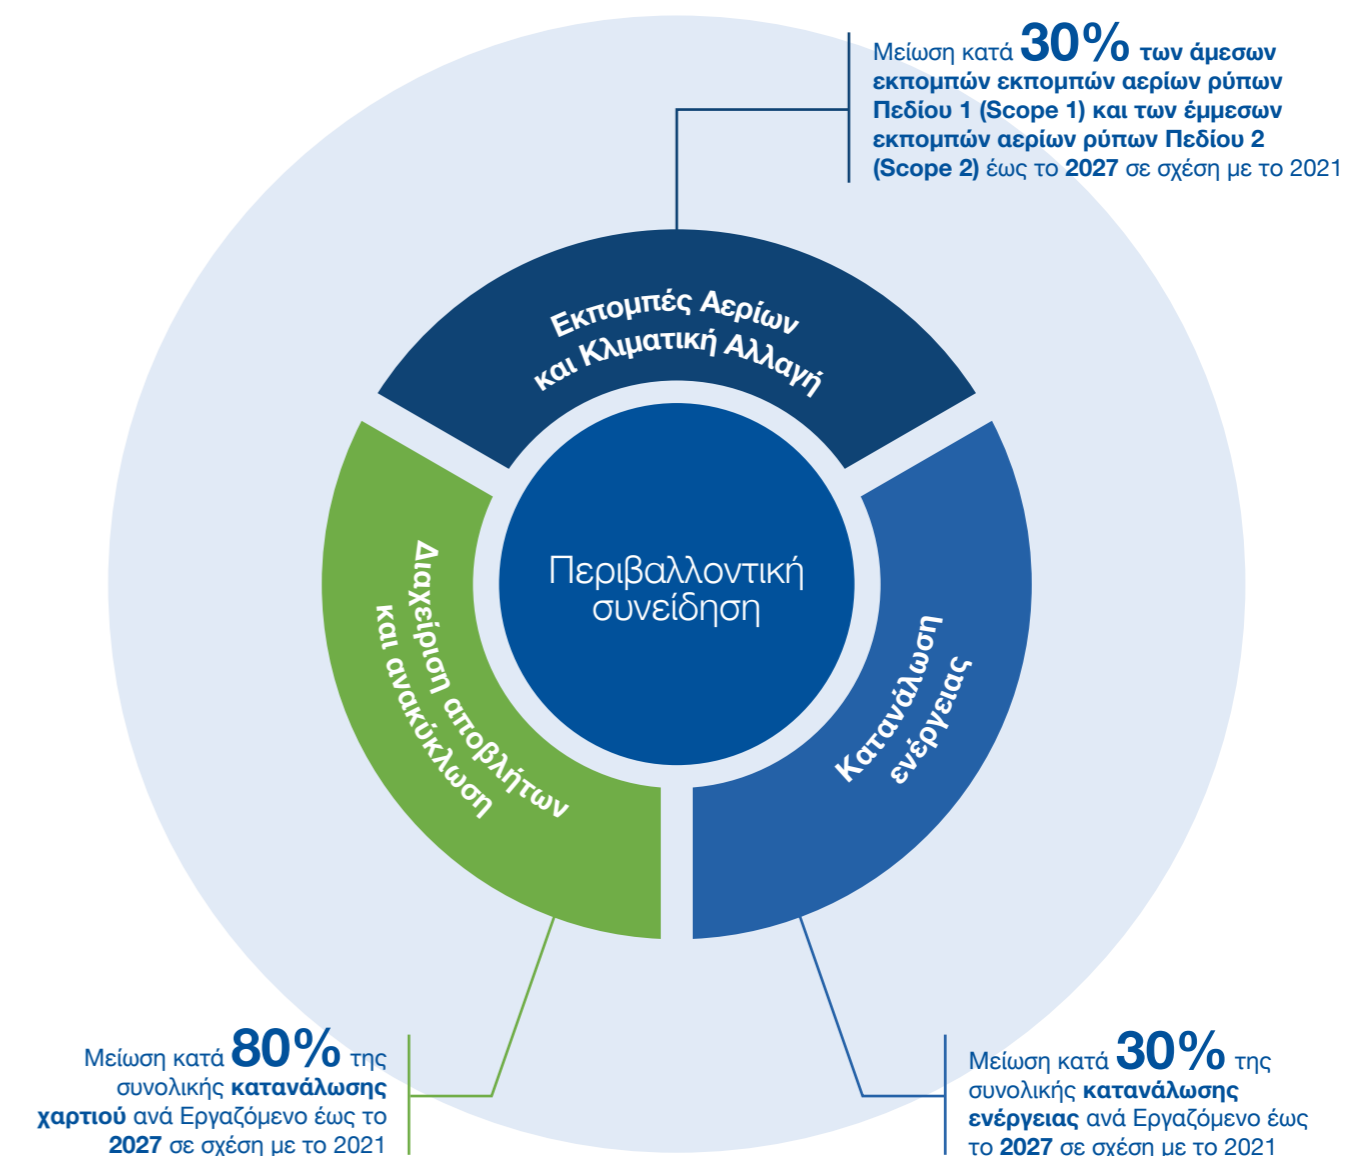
Μείωση κατά 30% των άμεσων εκπομπών εκπομπών αερίων ρύπων Πεδίου 1 (Scope 1) και των έμμεσων εκπομπών αερίων ρύπων Πεδίου 2 (Scope 2) έως το 2027 σε σχέση με το 2021

Εκπομπές Αερίων και Κλιματική Αλλαγή

Διαχείριση αποβλήτων και ανακύκλωση

Περιβαλλοντική συνείδηση

Κατανάλωση ενέργειας

Μείωση κατά 80% της συνολικής κατανάλωσης χαρτιού ανά Εργαζόμενο έως το 2027 σε σχέση με το 2021

Μείωση κατά 30% της συνολικής κατανάλωσης ενέργειας ανά Εργαζόμενο έως το 2027 σε σχέση με το 2021